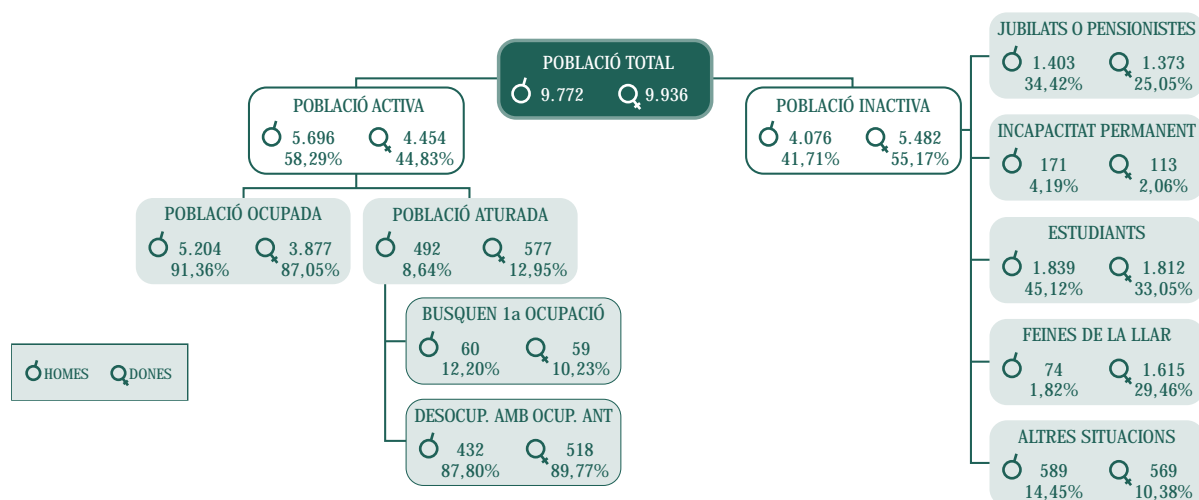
POBLACIÓ TOTAL
9.772 9.936

POBLACIÓ ACTIVA
5.696 58,29%
4.454 44,83%

POBLACIÓ INACTIVA
4.076 41,71%
5.482 55,17%

POBLACIÓ OCUPADA
5.204 91,36%
3.877 87,05%

POBLACIÓ ATURADA
492 8,64%
577 12,95%

BUSQUEN 1a OCUPACIÓ
60 12,20%
59 10,23%

DESOCUP. AMB OCUP. ANT
432 87,80%
518 89,77%

JUBILATS O PENSIONISTES
1.403 34,42%
1.373 25,05%

INCAPACITAT PERMANENT
171 4,19%
113 2,06%

ESTUDIANTS
1.839 45,12%
1.812 33,05%

FEINES DE LA LLAR
74 1,82%
1.615 29,46%

ALTRES SITUACIONS
589 14,45%
569 10,38%

HOMES DONES